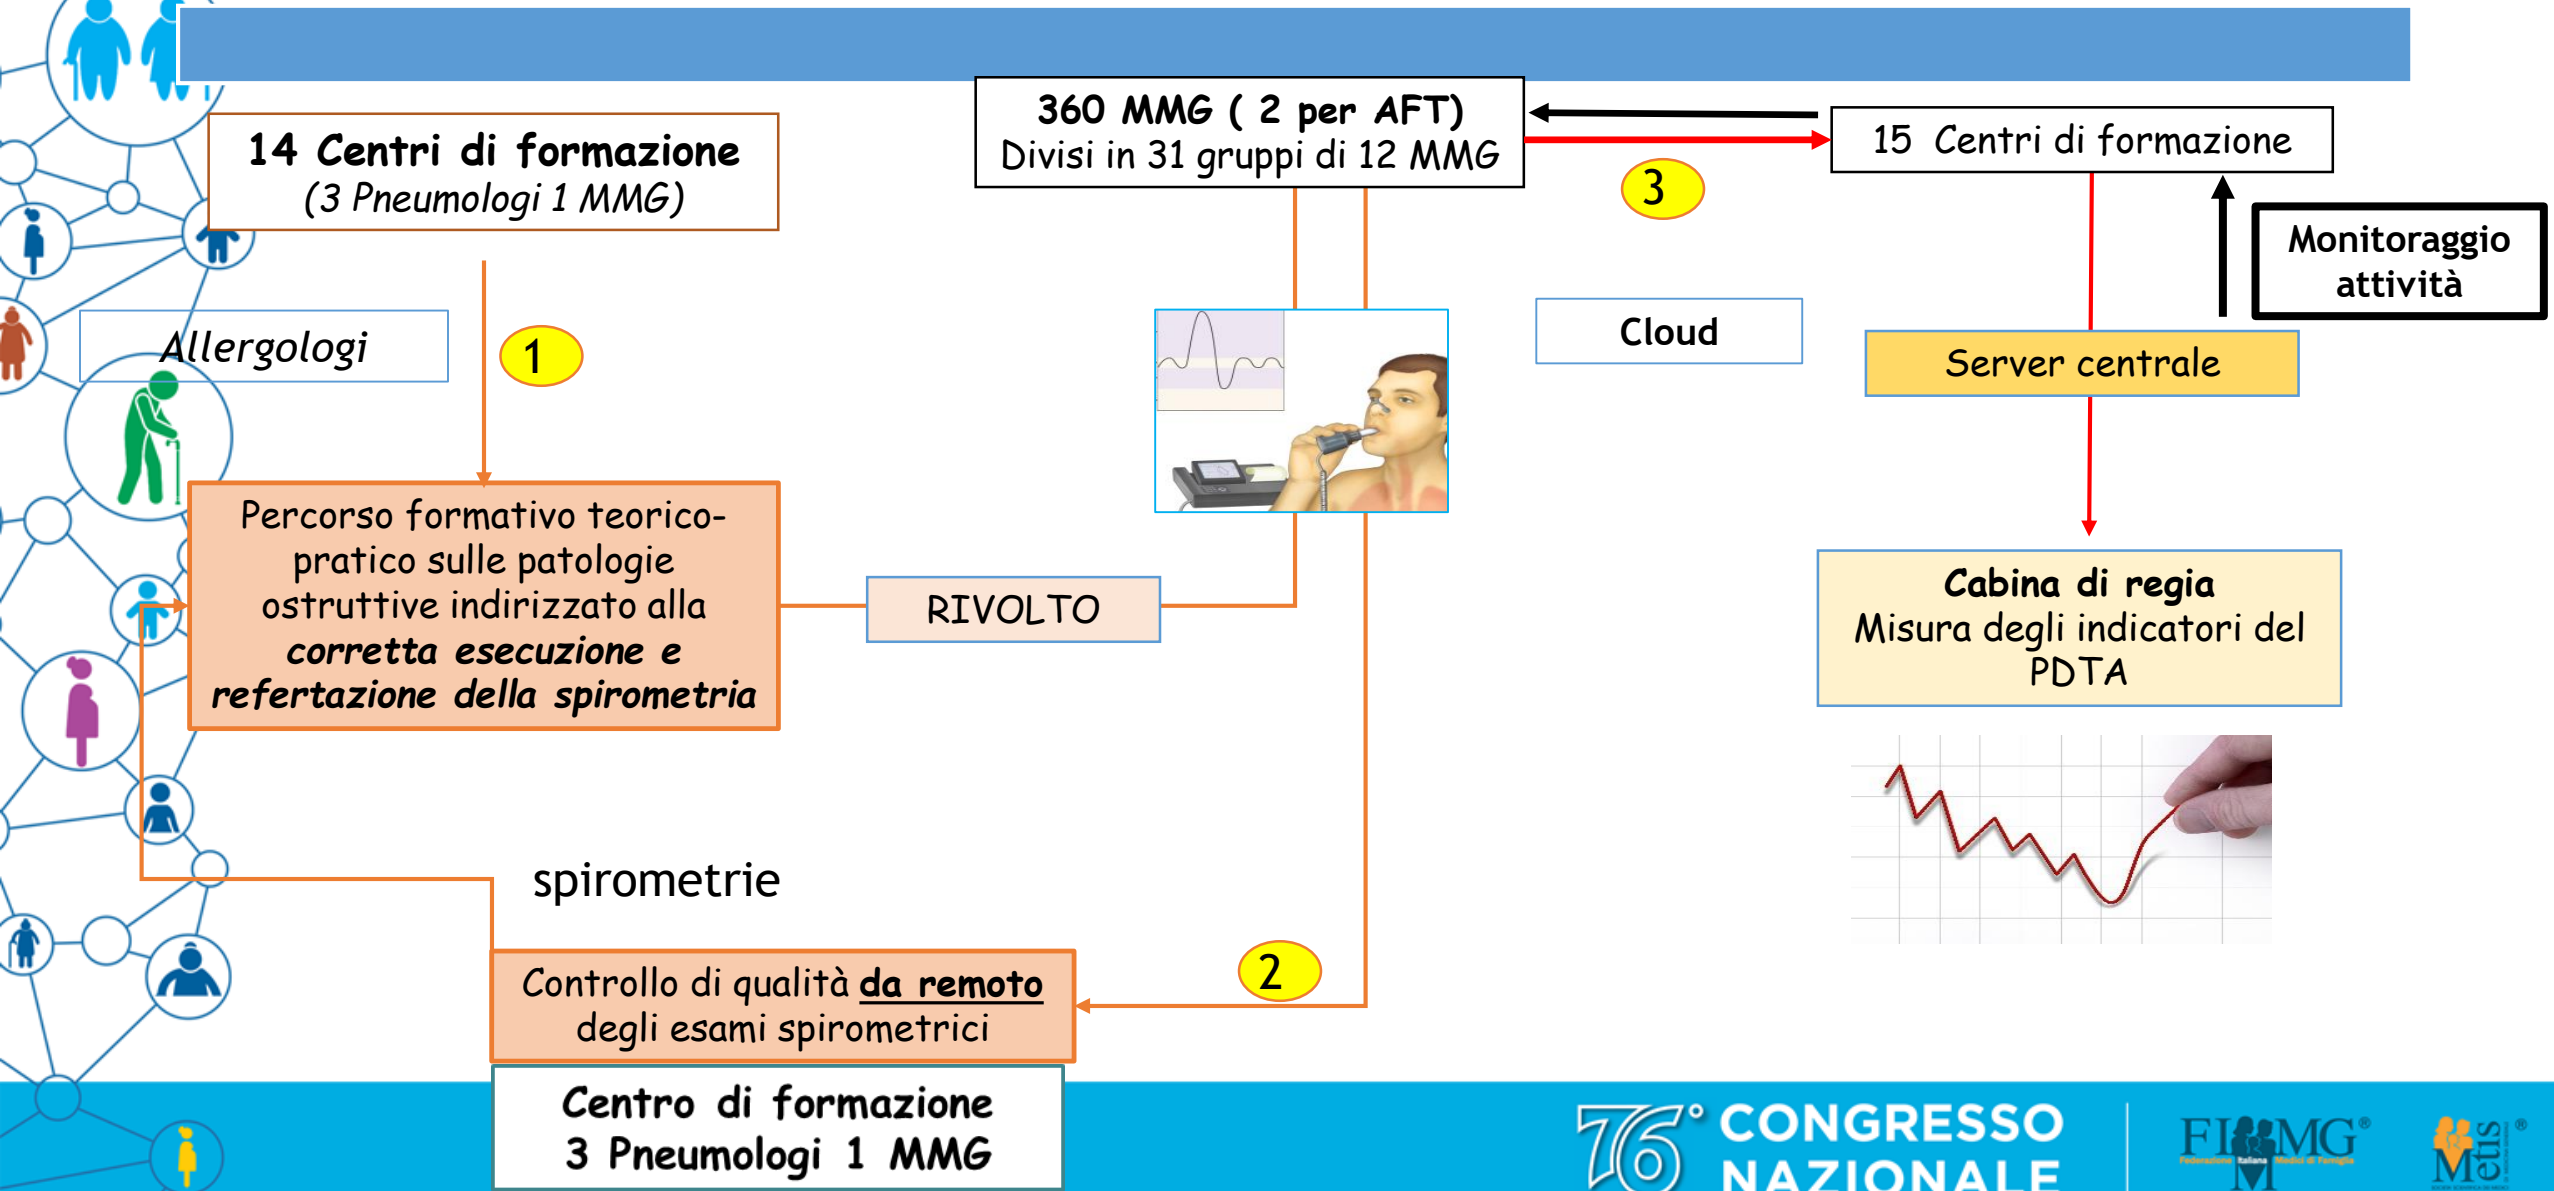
14 Centri di formazione
(3 Pneumologi 1 MMG)

360 MMG ( 2 per AFT)
Divisi in 31 gruppi di 12 MMG

15 Centri di formazione

3

Monitoraggio attività

Allergologi

1

Cloud

Server centrale

Percorso formativo teorico-pratico sulle patologie ostruttive indirizzato alla ***corretta esecuzione e refertazione della spirometria***

RIVOLTO

**Cabina di regia**
Misura degli indicatori del PDTA

spirometrie

2

Controllo di qualità **da remoto** degli esami spirometrici

**Centro di formazione**
**3 Pneumologi 1 MMG**

76° CONGRESSO NAZIONALE

FIMMG
Federazione Italiana Medici di Famiglia

Metis